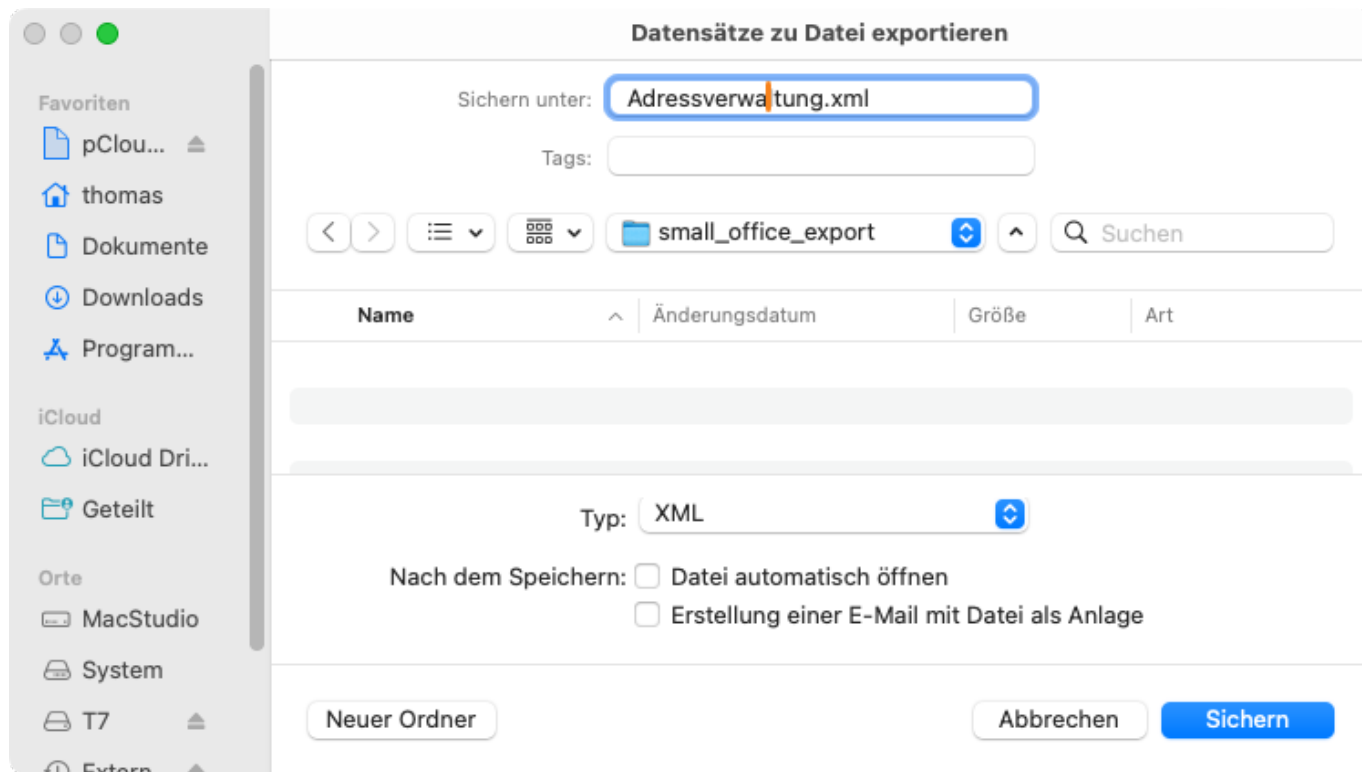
Datensätze zu Datei exportieren

Favoriten
pClou...
thomas
Dokumente
Downloads
Program...

iCloud
iCloud Dri...
Geteilt

Orte
MacStudio
System
T7
Extern

Sichern unter: Adressverwaltung.xml

Tags:

small_office_export

Suchen

| Name | Änderungsdatum | Größe | Art |
|---|---|---|---|

Typ: XML

Nach dem Speichern: Datei automatisch öffnen

Erstellung einer E-Mail mit Datei als Anlage

Neuer Ordner

Abbrechen

Sichern